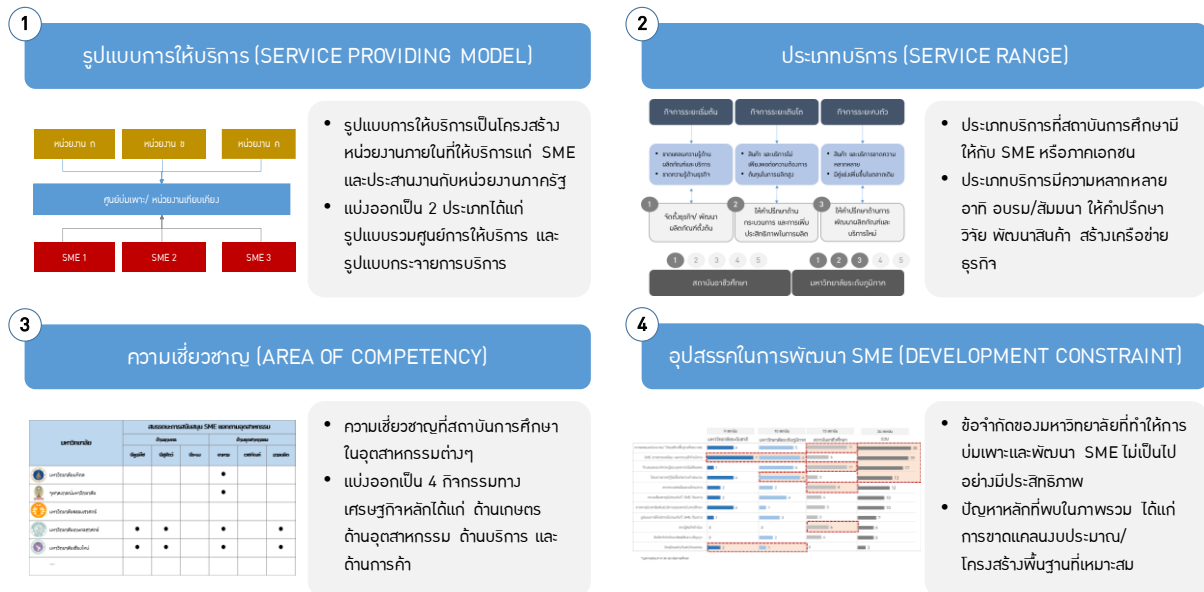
1

รูปแบบการให้บริการ (SERVICE PROVIDING MODEL)

หน่วยงาน ก

หน่วยงาน ข

หน่วยงาน ค

ศูนย์บ่มเพาะ/ หน่วยงานเทียบเคียง

SME 1

SME 2

SME 3

• รูปแบบการให้บริการเป็นโครงสร้างหน่วยงานภายในที่ให้บริการแก่ SME และประสานงานกับหน่วยงานภาครัฐ

• แบ่งออกเป็น 2 ประเภทได้แก่ รูปแบบรวมศูนย์การให้บริการ และรูปแบบกระจายการบริการ

2

ประเภทบริการ (SERVICE RANGE)

กิจการระยะเริ่มต้น

กิจการระยะเติบโต

กิจการระยะคงตัว

1 จัดตั้งธุรกิจ/ พัฒนาผลิตภัณฑ์ครั้งต้น

2 ให้คำปรึกษาด้านกระบวนการ และการเพิ่มประสิทธิภาพในการผลิต

3 ให้คำปรึกษาด้านการพัฒนาผลิตภัณฑ์และบริการใหม่

1 2 3 4 5

สถาบันอาชีวศึกษา

1 2 3 4 5

มหาวิทยาลัยระดับภูมิภาค

• ประเภทบริการที่สถาบันการศึกษามีให้กับ SME หรือภาคเอกชน

• ประเภทบริการมีความหลากหลาย อาทิ อบรม/สัมมนา ให้คำปรึกษา วิจัย พัฒนาสินค้า สร้างเครือข่ายธุรกิจ

3

ความเชี่ยวชาญ (AREA OF COMPETENCY)

| มหาวิทยาลัย | | | | | | |
|---|---|---|---|---|---|---|
| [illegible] | | | | • | | |
| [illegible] | | | | • | | |
| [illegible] | | | | | | |
| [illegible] | • | • | | • | | • |
| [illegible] | • | • | | • | | • |

• ความเชี่ยวชาญที่สถาบันการศึกษาในอุตสาหกรรมต่างๆ

• แบ่งออกเป็น 4 กิจกรรมทางเศรษฐกิจหลักได้แก่ ด้านเกษตร ด้านอุตสาหกรรม ด้านบริการ และด้านการค้า

4

อุปสรรคในการพัฒนา SME (DEVELOPMENT CONSTRAINT)

• ข้อจำกัดของมหาวิทยาลัยที่ทำให้การบ่มเพาะและพัฒนา SME ไม่เป็นไปอย่างมีประสิทธิภาพ

• ปัญหาหลักที่พบในภาพรวม ได้แก่ การขาดแคลนงบประมาณ/ โครงสร้างพื้นฐานที่เหมาะสม